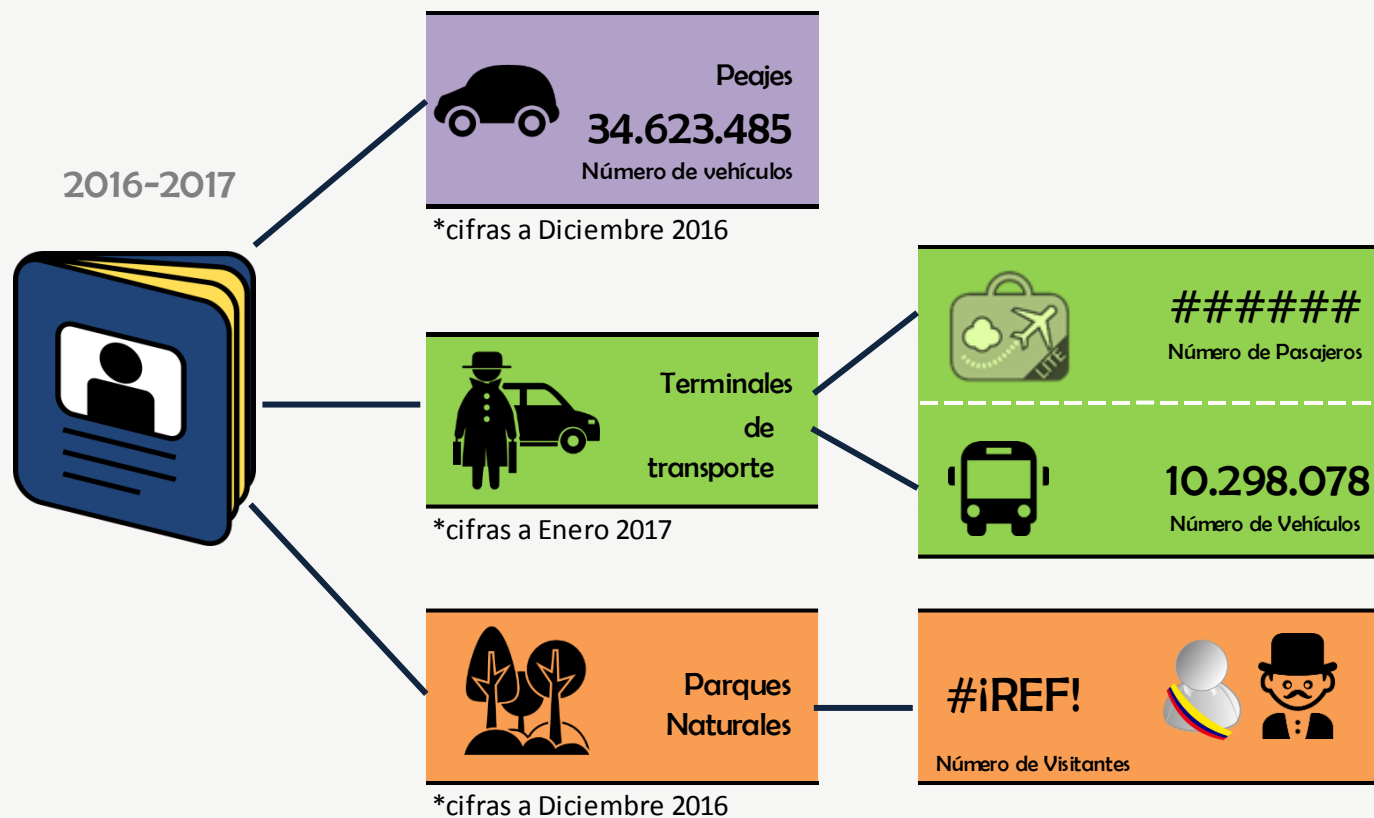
2016-2017

Peajes
34.623.485
Número de vehículos

*cifras a Diciembre 2016

Terminales de transporte

*cifras a Enero 2017

LITE

######
Número de Pasajeros

10.298.078
Número de Vehículos

Parques Naturales

*cifras a Diciembre 2016

#¡REF!
Número de Visitantes